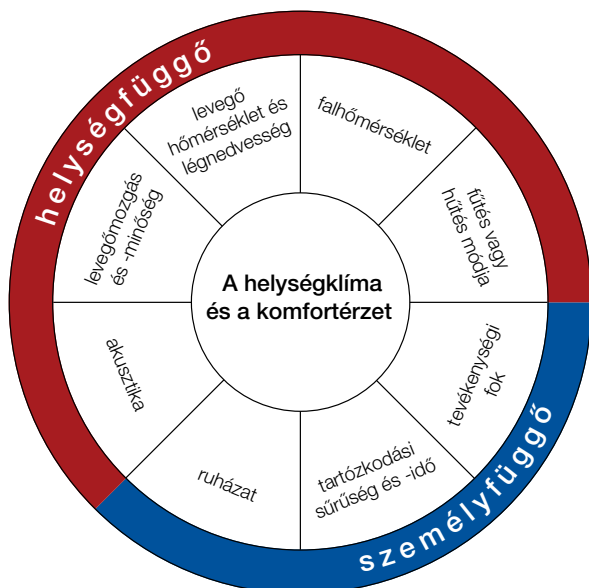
helységfüggő

levegő hőmérséklet és légnedvesség

falhőmérséklet

fűtés vagy hűtés módja

tevékenységi fok

tartózkodási sűrűség és -idő

ruházat

akusztika

levegőmozgás és -minőség

A helységklíma és a komfortérzet

személyfüggő